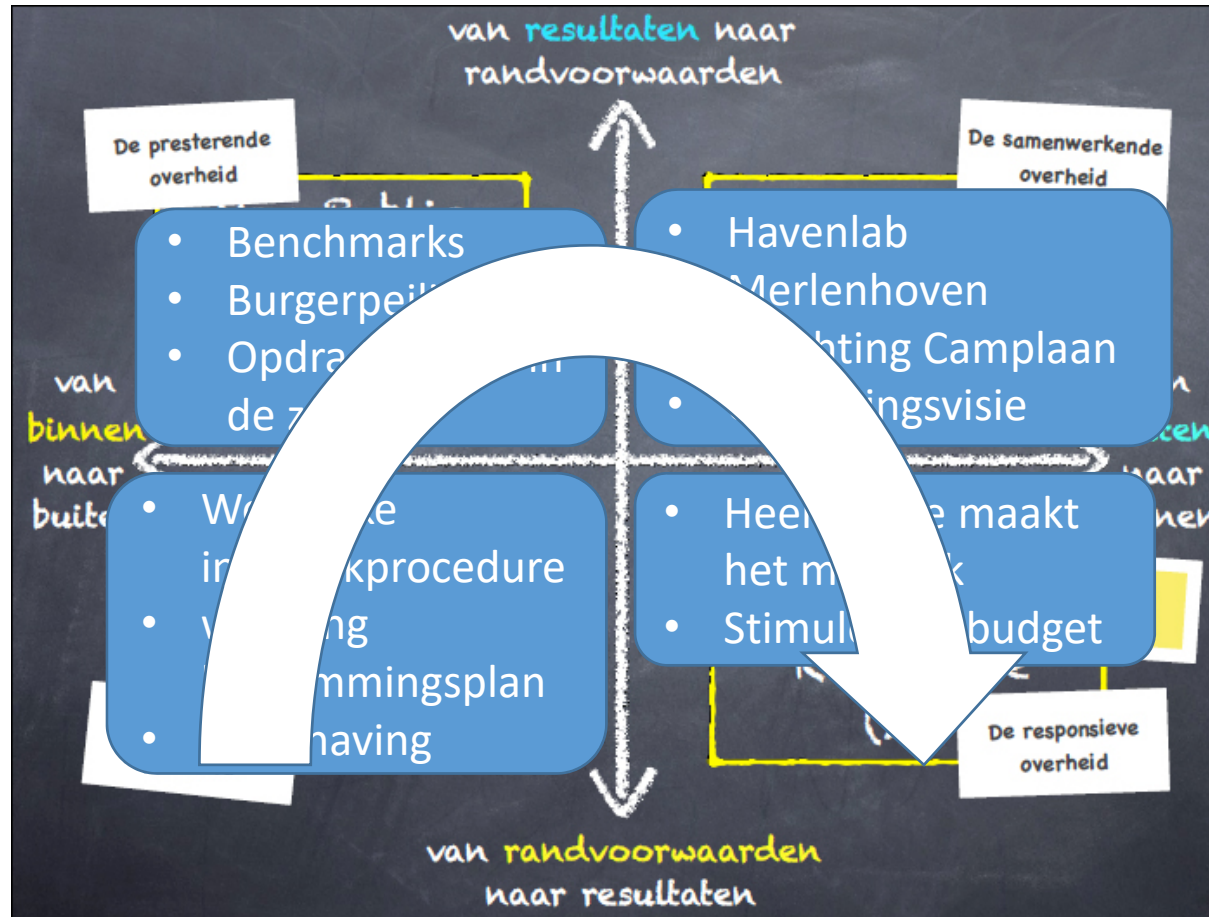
van resultaten naar randvoorwaarden

De presterende overheid

De samenwerkende overheid

• Benchmarks
• Burgerpeil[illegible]
• Opdra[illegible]n de z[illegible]

• Havenlab
• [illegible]Merlenhoven
• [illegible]chting Camplaan
• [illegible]ingsvisie

van binnen naar buit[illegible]

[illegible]n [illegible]en naar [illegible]nen

• Wo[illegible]ke in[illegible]kprocedure
• v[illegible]ng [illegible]mmingsplan
• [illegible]having

• Heer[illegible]e maakt het m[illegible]k
• Stimul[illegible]budget

De responsieve overheid

van randvoorwaarden naar resultaten